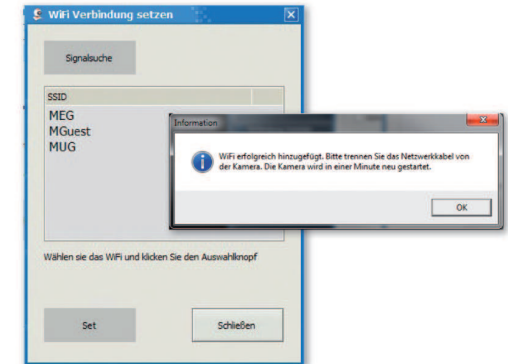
WiFi Verbindung setzen

Signalsuche

SSID

MEG
MGuest
MUG

Information

WiFi erfolgreich hinzugefügt. Bitte trennen Sie das Netzwerkkabel von der Kamera. Die Kamera wird in einer Minute neu gestartet.

OK

Wählen sie das WiFi und klicken Sie den Auswahlknopf

Set

Schließen